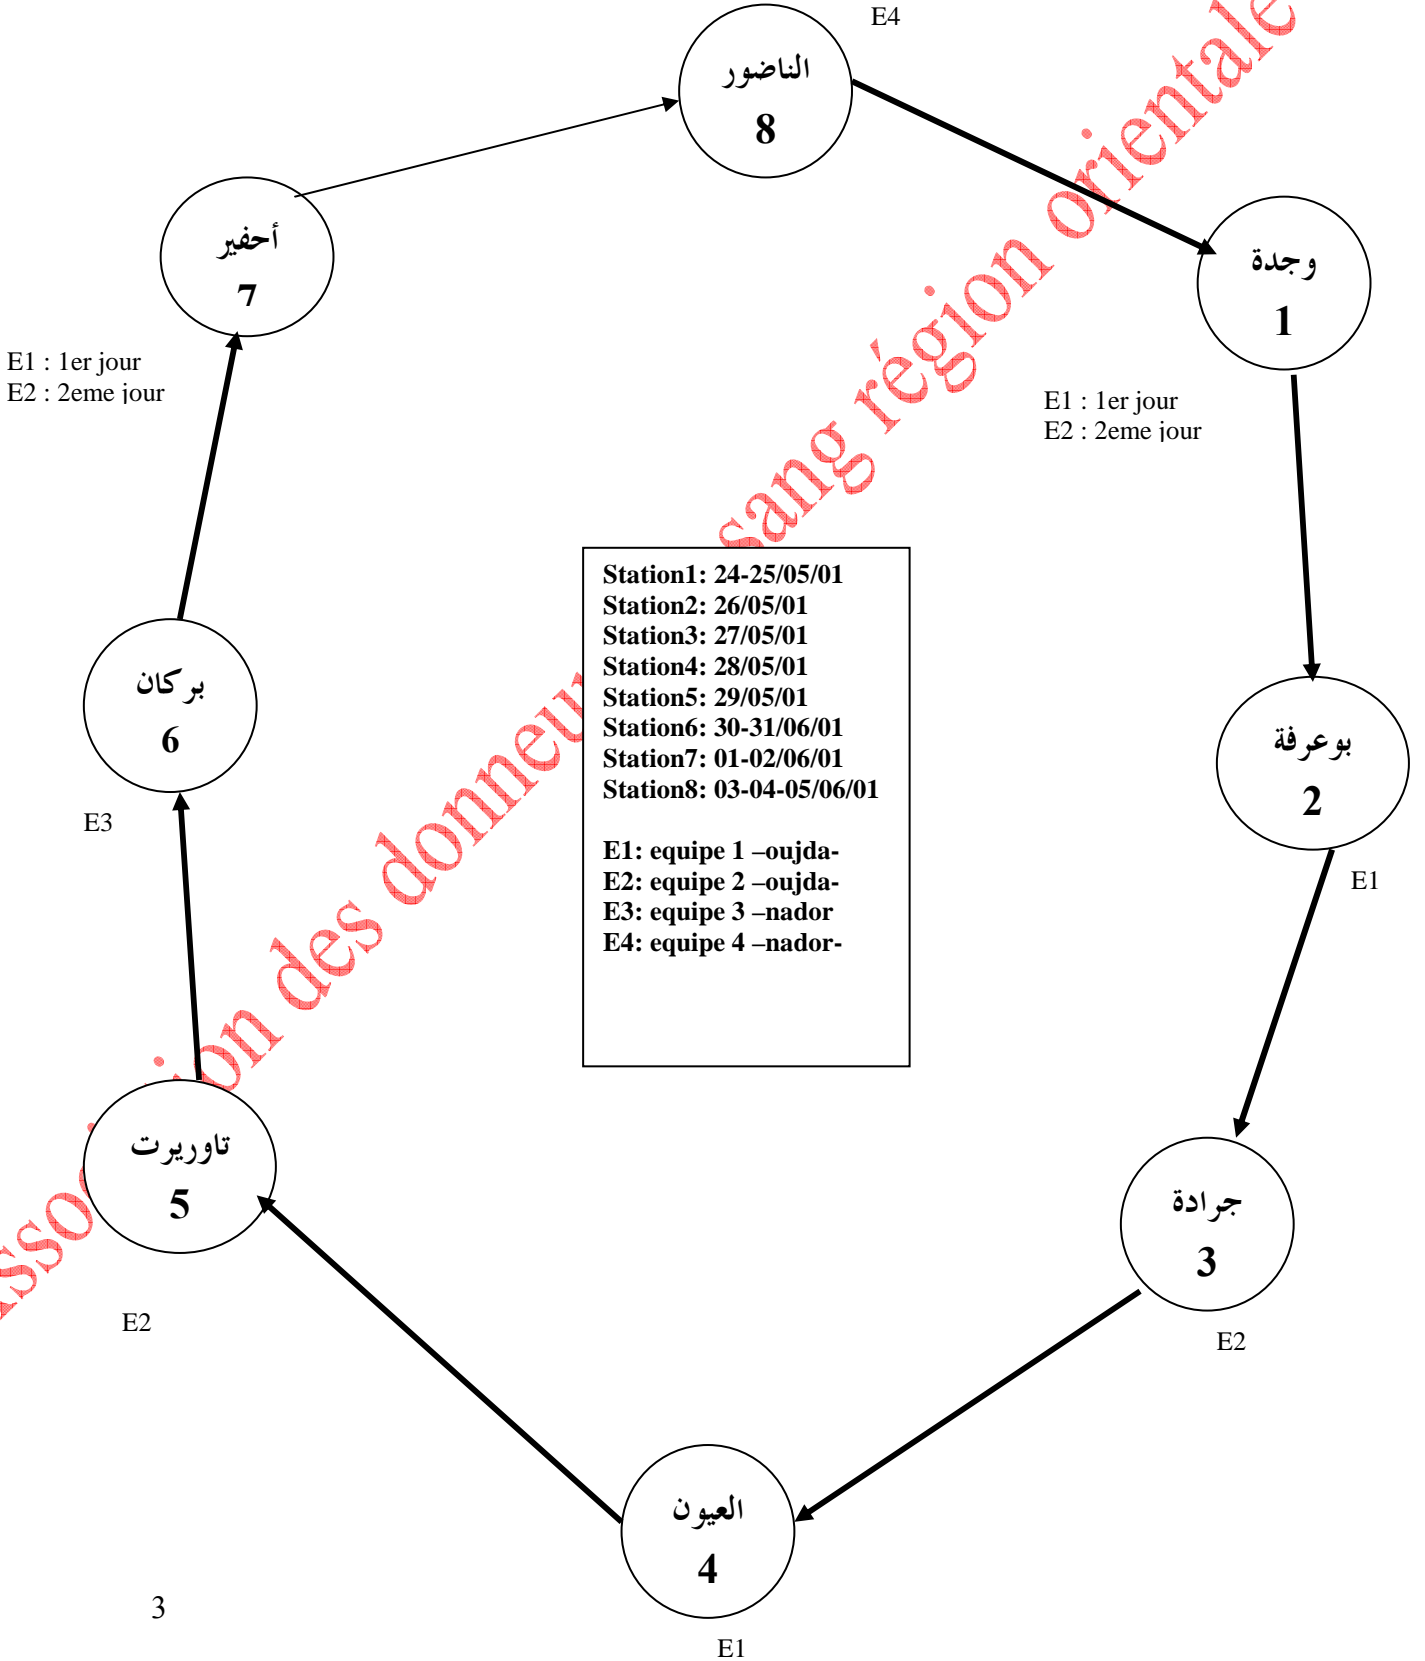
E4

الناضور
8

وجدة
1

أحفير
7

E1 : 1er jour
E2 : 2eme jour

E1 : 1er jour
E2 : 2eme jour

Station1: 24-25/05/01
Station2: 26/05/01
Station3: 27/05/01
Station4: 28/05/01
Station5: 29/05/01
Station6: 30-31/06/01
Station7: 01-02/06/01
Station8: 03-04-05/06/01

E1: equipe 1 –oujda-
E2: equipe 2 –oujda-
E3: equipe 3 –nador
E4: equipe 4 –nador-

بركان
6

E3

بوعرفة
2

E1

تاوريرت
5

E2

جرادة
3

E2

العيون
4

E1

3

association des donneurs de sang région orientale